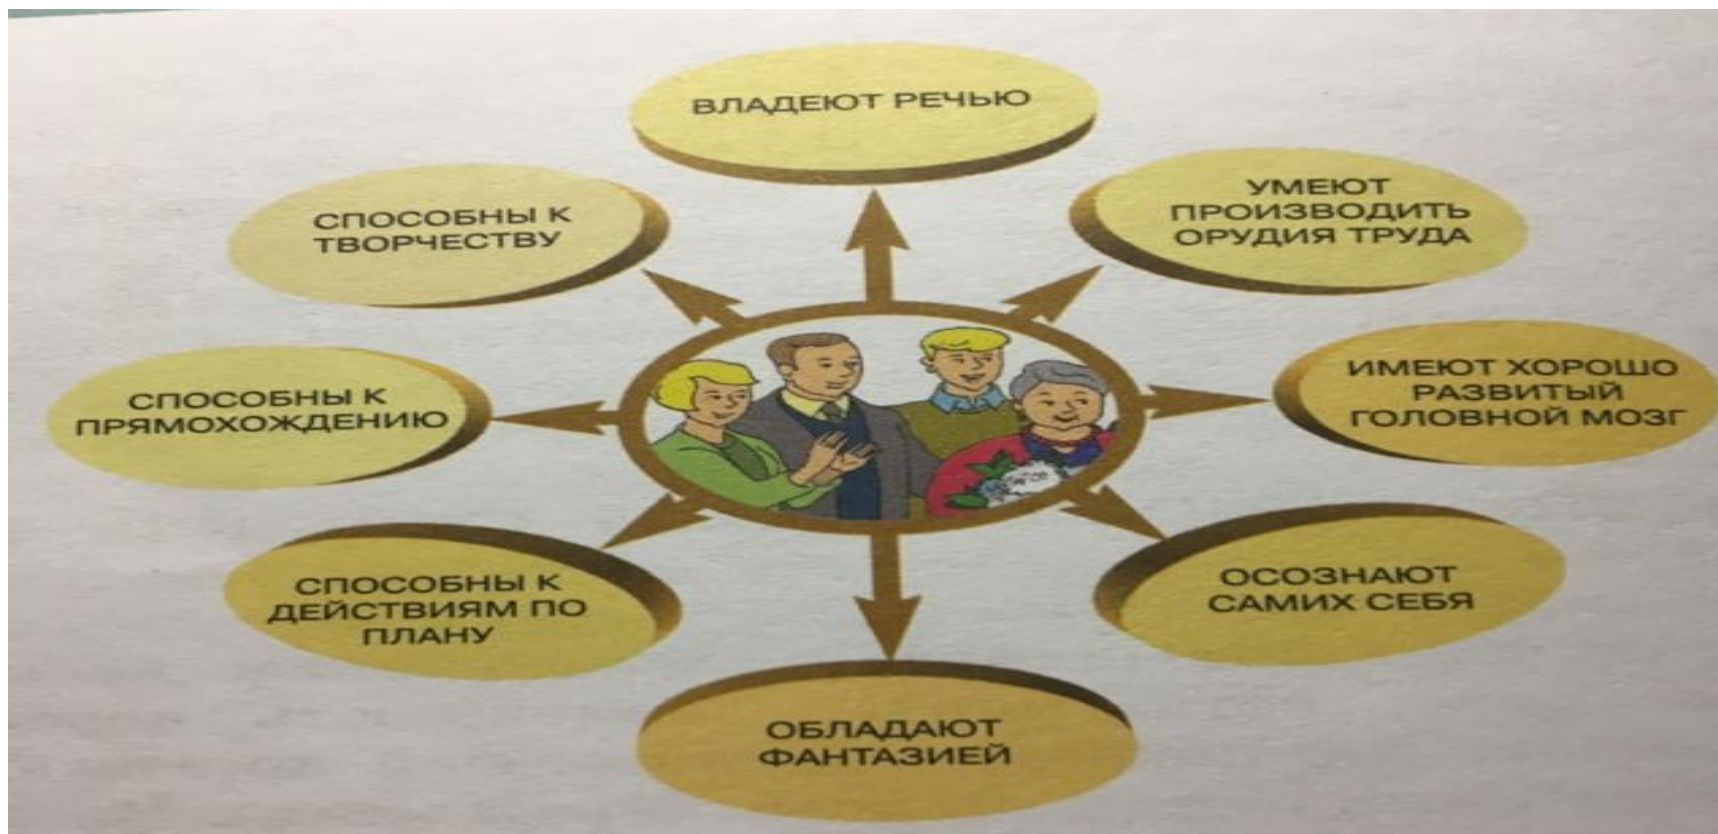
ВЛАДЕЮТ РЕЧЬЮ

УМЕЮТ ПРОИЗВОДИТЬ ОРУДИЯ ТРУДА

ИМЕЮТ ХОРОШО РАЗВИТЫЙ ГОЛОВНОЙ МОЗГ

ОСОЗНАЮТ САМИХ СЕБЯ

ОБЛАДАЮТ ФАНТАЗИЕЙ

СПОСОБНЫ К ДЕЙСТВИЯМ ПО ПЛАНУ

СПОСОБНЫ К ПРЯМОХОЖДЕНИЮ

СПОСОБНЫ К ТВОРЧЕСТВУ